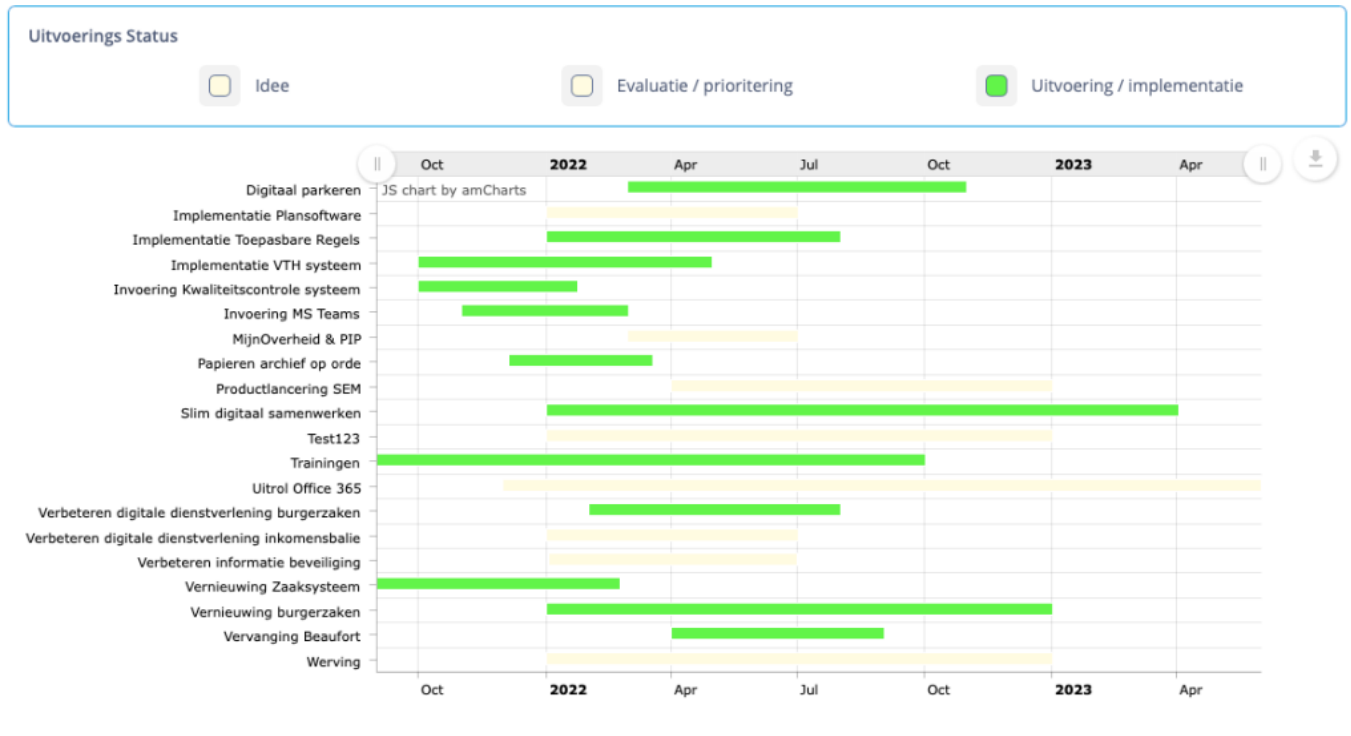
Uitvoerings Status

Idee

Evaluatie / prioritering

Uitvoering / implementatie

Oct 2022 Apr Jul Oct 2023 Apr

JS chart by amCharts

Digitaal parkeren
Implementatie Plansoftware
Implementatie Toepasbare Regels
Implementatie VTH systeem
Invoering Kwaliteitscontrole systeem
Invoering MS Teams
MijnOverheid & PIP
Papieren archief op orde
Productlancering SEM
Slim digitaal samenwerken
Test123
Trainingen
Uitrol Office 365
Verbeteren digitale dienstverlening burgerzaken
Verbeteren digitale dienstverlening inkomensbalie
Verbeteren informatie beveiliging
Vernieuwing Zaaksysteem
Vernieuwing burgerzaken
Vervanging Beaufort
Werving

Oct 2022 Apr Jul Oct 2023 Apr